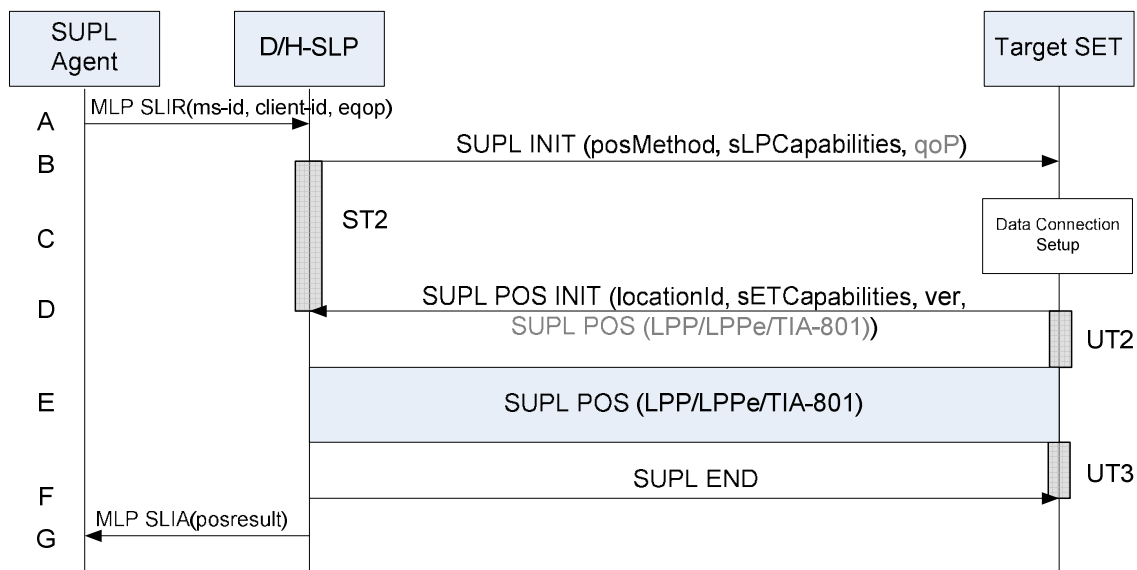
SUPL Agent

D/H-SLP

Target SET

A

MLP SLIR(ms-id, client-id, eqop)

B

SUPL INIT (posMethod, sLPCapabilities, qoP)

C

ST2

Data Connection Setup

D

SUPL POS INIT (locationId, sETCapabilities, ver, SUPL POS (LPP/LPPe/TIA-801))

UT2

E

SUPL POS (LPP/LPPe/TIA-801)

UT3

F

SUPL END

G

MLP SLIA(posresult)